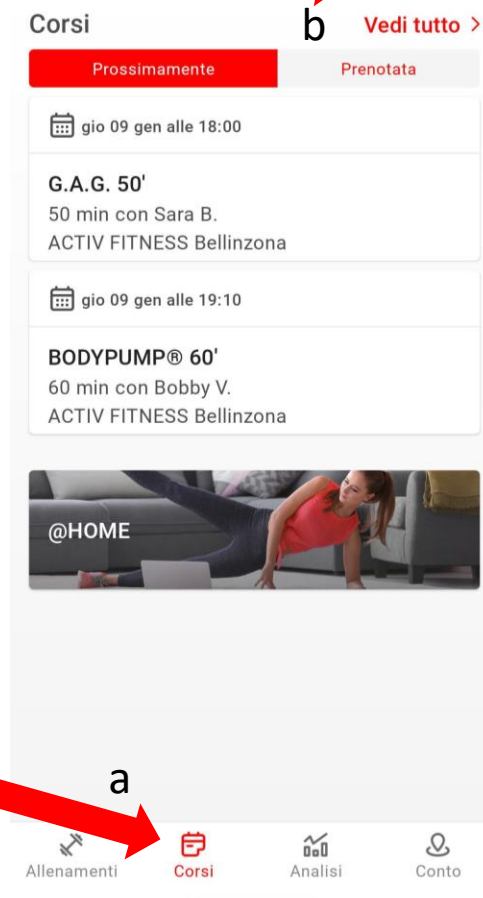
Corsi

b

Vedi tutto >

Prossimamente

Prenotata

gio 09 gen alle 18:00

G.A.G. 50'
50 min con Sara B.
ACTIV FITNESS Bellinzona

gio 09 gen alle 19:10

BODYPUMP® 60'
60 min con Bobby V.
ACTIV FITNESS Bellinzona

@HOME

a

Allenamenti

Corsi

Analisi

Conto